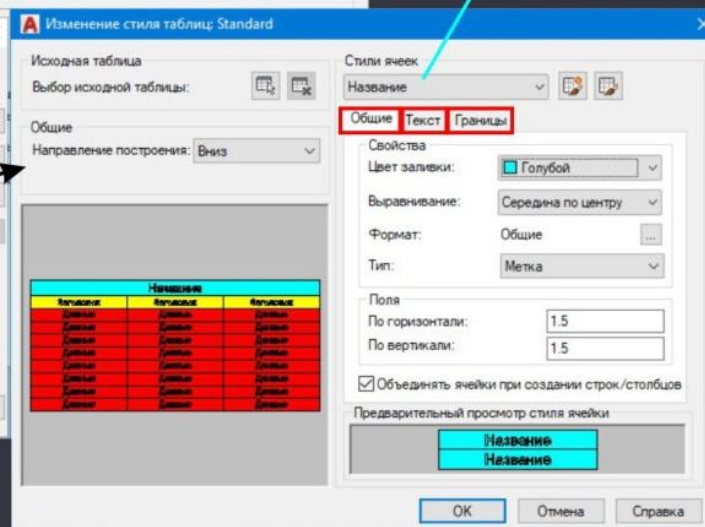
Изменение стиля таблиц: Standard

Исходная таблица
Выбор исходной таблицы:

Общие
Направление построения: Вниз

Название
Заголовок | Заголовок | Заголовок
Данные | Данные | Данные
Данные | Данные | Данные
Данные | Данные | Данные
Данные | Данные | Данные
Данные | Данные | Данные
Данные | Данные | Данные
Данные | Данные | Данные
Данные | Данные | Данные

Стили ячеек
Название

Общие | Текст | Границы

Свойства
Цвет заливки: Голубой
Выравнивание: Середина по центру
Формат: Общие
Тип: Метка

Поля
По горизонтали: 1.5
По вертикали: 1.5

Объединять ячейки при создании строк/столбцов

Предварительный просмотр стиля ячейки
Название
Название

OK | Отмена | Справка